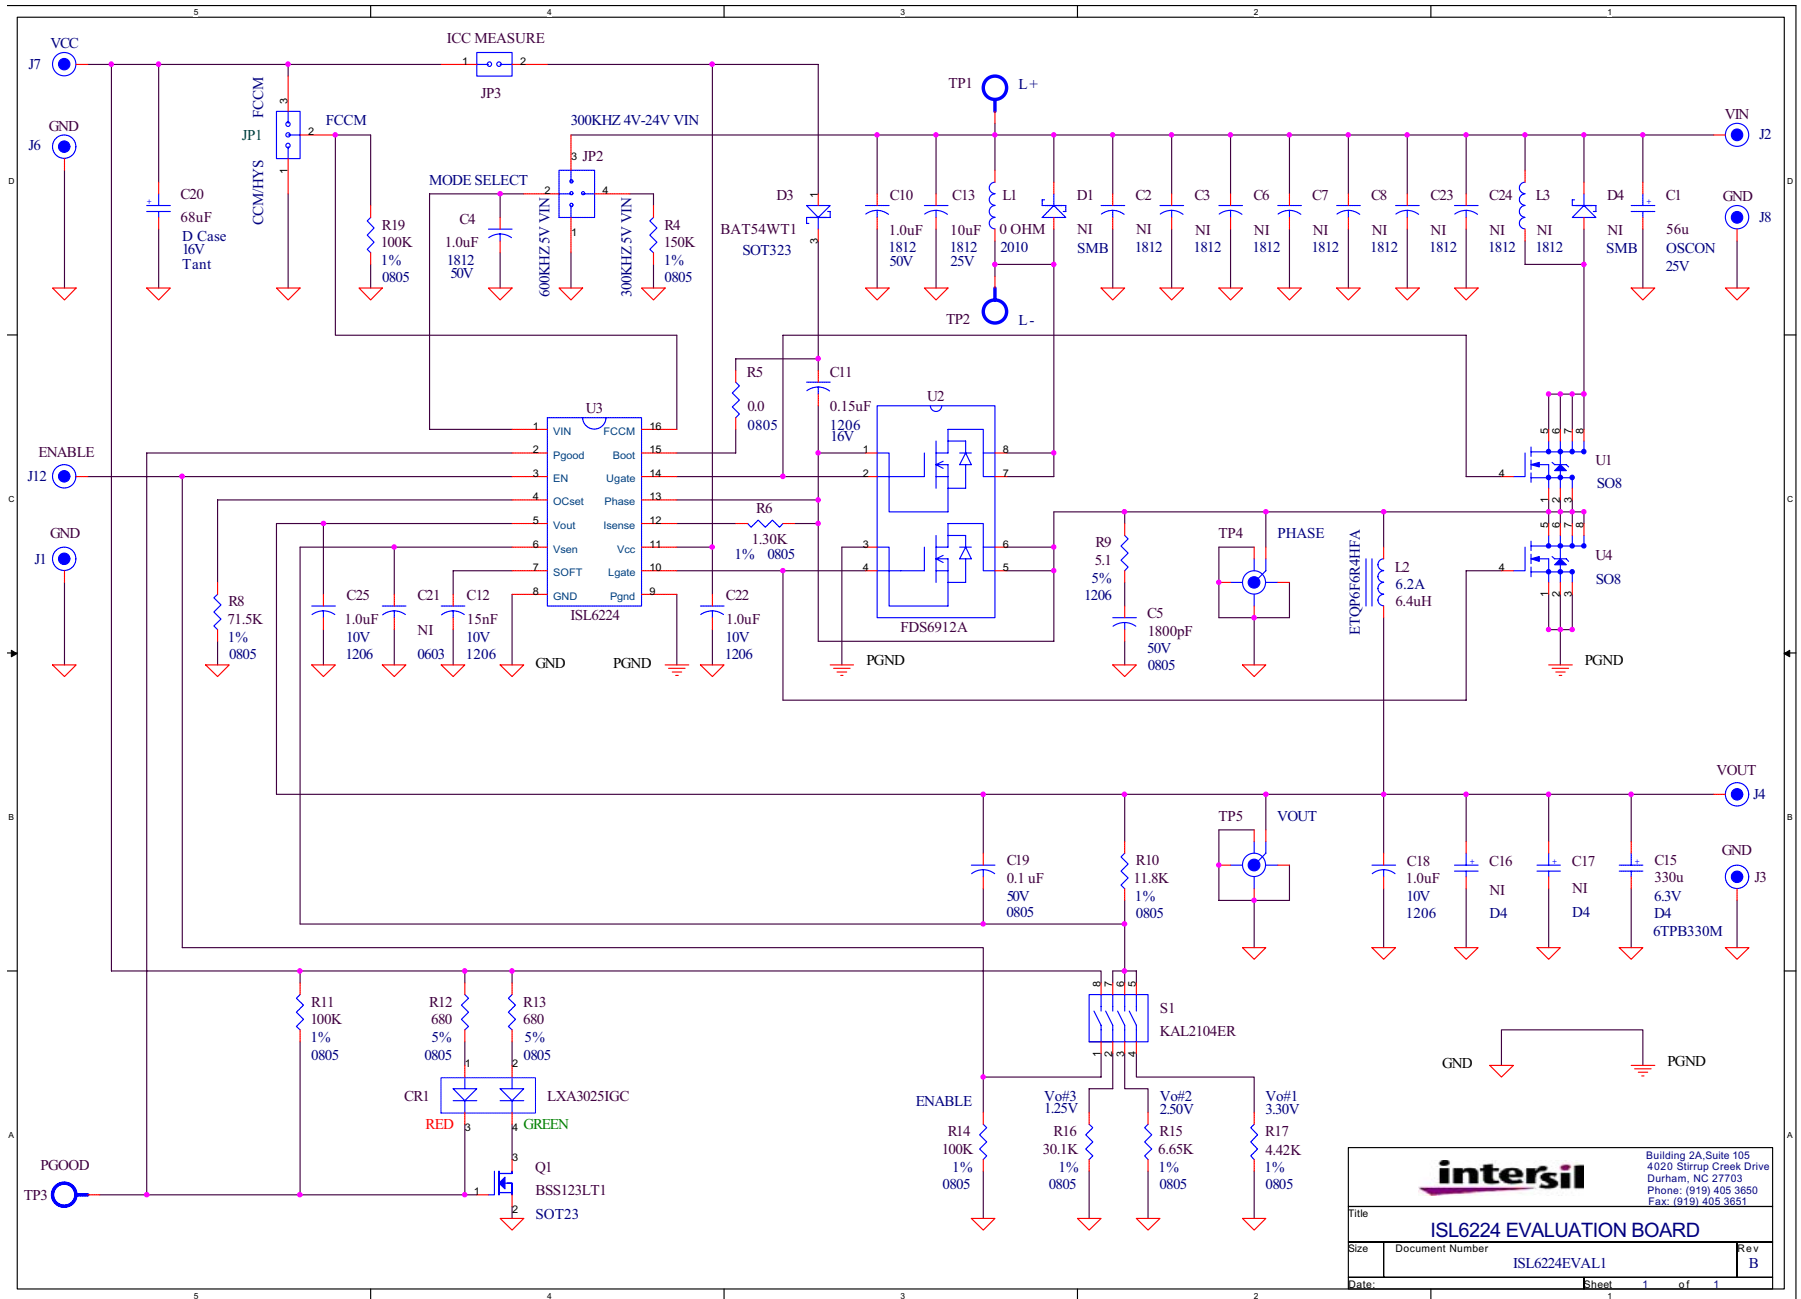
5 4 3 2 1

VCC
J7
ICC MEASURE
1 2
JP3
GND
J6
FCCM
JP1
CCM/HYS
FCCM
300KHZ 4V-24V VIN
TP1
L+
VIN
J2
MODE SELECT
3 JP2
C20
68uF
D Case
16V
Tant
R19
100K
1%
0805
C4
1.0uF
1812
50V
600KHZ 5V VIN
300KHZ 5V VIN
R4
150K
1%
0805
D3
BAT54WT1
SOT323
C10
1.0uF
1812
50V
C13
10uF
1812
25V
L1
0 OHM
2010
D1
NI
SMB
C2
NI
1812
C3
NI
1812
C6
NI
1812
C7
NI
1812
C8
NI
1812
C23
NI
1812
C24
NI
1812
L3
NI
1812
D4
NI
SMB
C1
56u
OSCON
25V
GND
J8
TP2
L-
R5
0.0
0805
C11
0.15uF
1206
16V
U3
VIN FCCM
Pgood Boot
EN Ugate
OCset Phase
Vout Isense
Vsen Vcc
SOFT Lgate
GND Pgnd
ISL6224
U2
FDS6912A
ENABLE
J12
GND
J1
R6
1.30K
1% 0805
U1
SO8
U4
SO8
R8
71.5K
1%
0805
C25
1.0uF
10V
1206
C21
NI
0603
C12
15nF
10V
1206
GND
PGND
C22
1.0uF
10V
1206
PGND
R9
5.1
5%
1206
C5
1800pF
50V
0805
TP4
PHASE
ETQP6F6R4HFA
L2
6.2A
6.4uH
PGND
VOUT
J4
TP5
VOUT
C19
0.1 uF
50V
0805
R10
11.8K
1%
0805
C18
1.0uF
10V
1206
C16
NI
D4
C17
NI
D4
C15
330u
6.3V
D4
6TPB330M
GND
J3
R11
100K
1%
0805
R12
680
5%
0805
R13
680
5%
0805
S1
KAL2104ER
GND
PGND
CR1
LXA3025IGC
RED
GREEN
ENABLE
Vo#3
1.25V
Vo#2
2.50V
Vo#1
3.30V
R14
100K
1%
0805
R16
30.1K
1%
0805
R15
6.65K
1%
0805
R17
4.42K
1%
0805
PGOOD
TP3
Q1
BSS123LT1
SOT23
intersil
Building 2A,Suite 105
4020 Stirrup Creek Drive
Durham, NC 27703
Phone: (919) 405 3650
Fax: (919) 405 3651
Title
ISL6224 EVALUATION BOARD
Size Document Number
ISL6224EVAL1
Rev
B
Date: Sheet 1 of 1